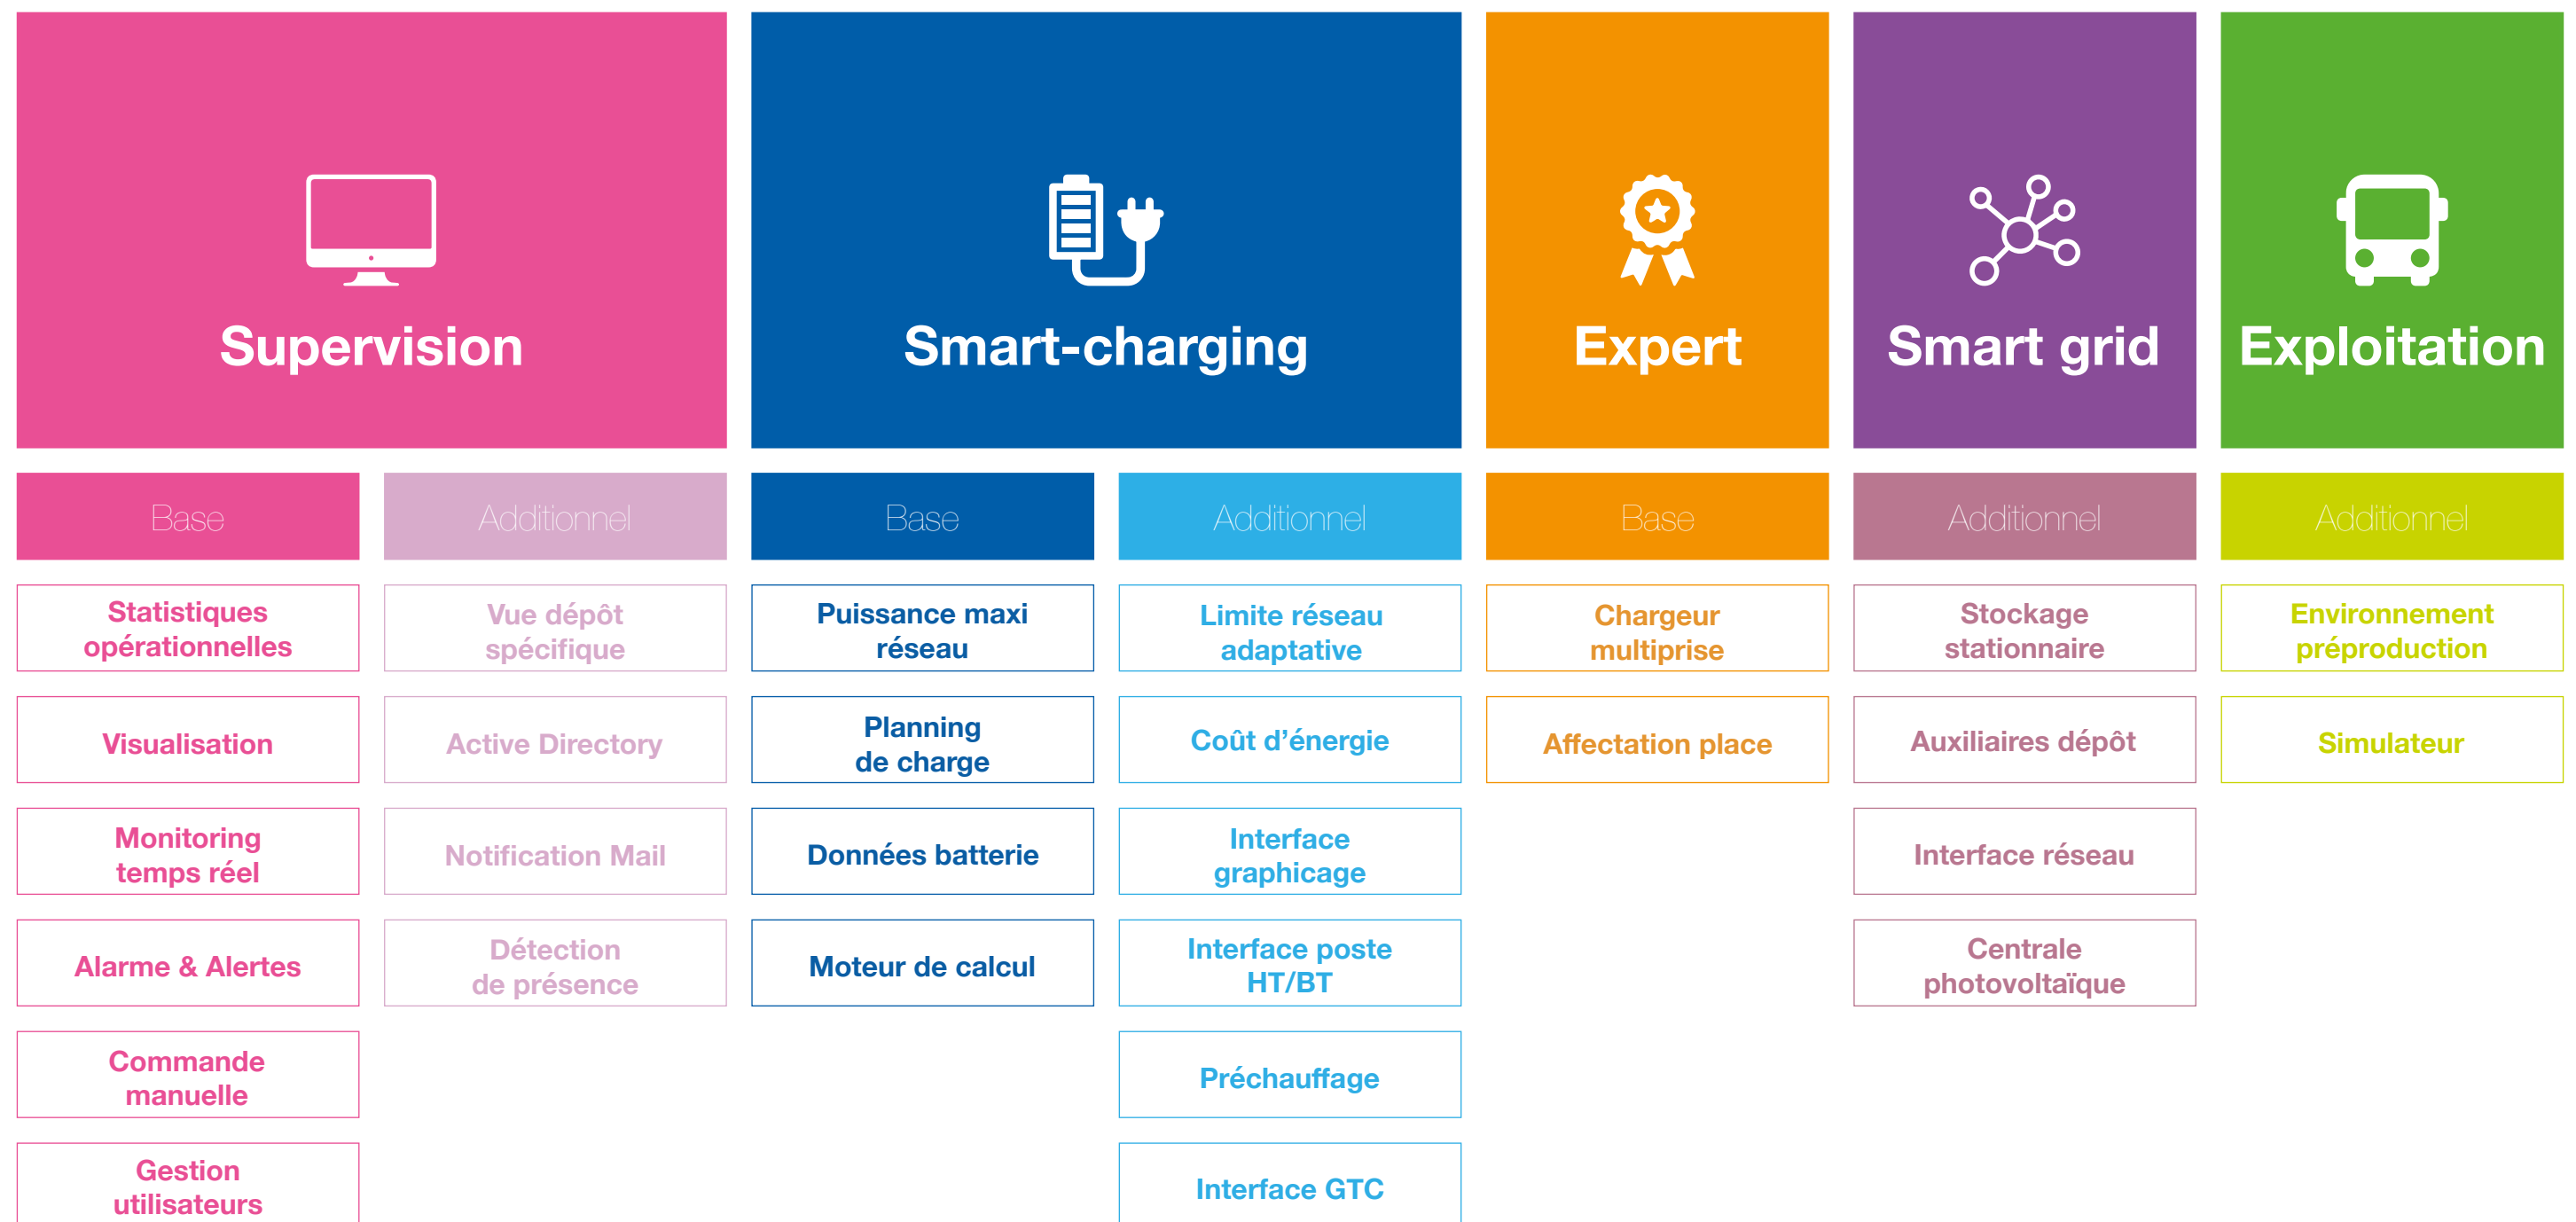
Supervision

Base

Statistiques opérationnelles

Visualisation

Monitoring temps réel

Alarme & Alertes

Commande manuelle

Gestion utilisateurs

Additionnel

Vue dépôt spécifique

Active Directory

Notification Mail

Détection de présence

Smart-charging

Base

Puissance maxi réseau

Planning de charge

Données batterie

Moteur de calcul

Additionnel

Limite réseau adaptative

Coût d'énergie

Interface graphicage

Interface poste HT/BT

Préchauffage

Interface GTC

Expert

Base

Chargeur multiprise

Affectation place

Smart grid

Additionnel

Stockage stationnaire

Auxiliaires dépôt

Interface réseau

Centrale photovoltaïque

Exploitation

Additionnel

Environnement préproduction

Simulateur